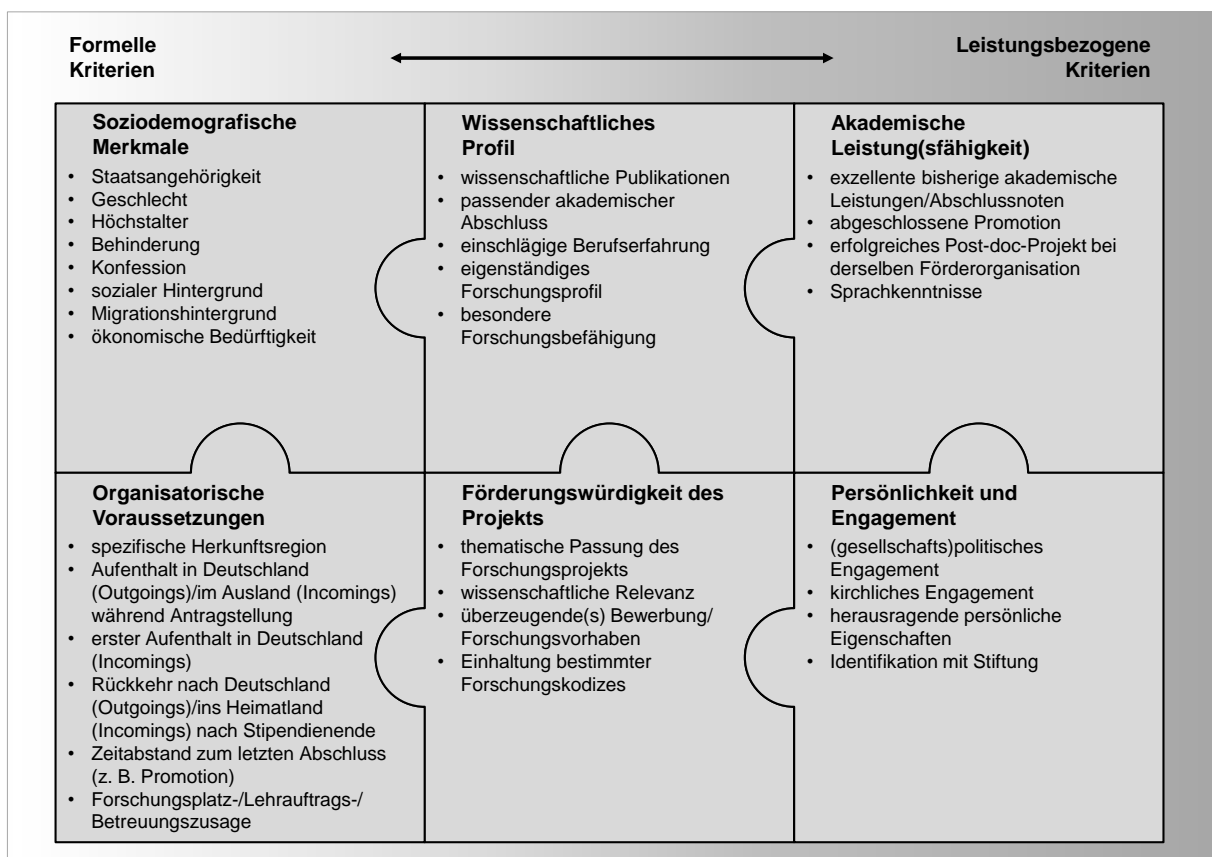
Formelle Kriterien

Leistungsbezogene Kriterien

Soziodemografische Merkmale
- Staatsangehörigkeit
- Geschlecht
- Höchstalter
- Behinderung
- Konfession
- sozialer Hintergrund
- Migrationshintergrund
- ökonomische Bedürftigkeit

Wissenschaftliches Profil
- wissenschaftliche Publikationen
- passender akademischer Abschluss
- einschlägige Berufserfahrung
- eigenständiges Forschungsprofil
- besondere Forschungsbefähigung

Akademische Leistung(sfähigkeit)
- exzellente bisherige akademische Leistungen/Abschlussnoten
- abgeschlossene Promotion
- erfolgreiches Post-doc-Projekt bei derselben Förderorganisation
- Sprachkenntnisse

Organisatorische Voraussetzungen
- spezifische Herkunftsregion
- Aufenthalt in Deutschland (Outgoings)/im Ausland (Incomings) während Antragstellung
- erster Aufenthalt in Deutschland (Incomings)
- Rückkehr nach Deutschland (Outgoings)/ins Heimatland (Incomings) nach Stipendienende
- Zeitabstand zum letzten Abschluss (z. B. Promotion)
- Forschungsplatz-/Lehrauftrags-/Betreuungszusage

Förderungswürdigkeit des Projekts
- thematische Passung des Forschungsprojekts
- wissenschaftliche Relevanz
- überzeugende(s) Bewerbung/ Forschungsvorhaben
- Einhaltung bestimmter Forschungskodizes

Persönlichkeit und Engagement
- (gesellschafts)politisches Engagement
- kirchliches Engagement
- herausragende persönliche Eigenschaften
- Identifikation mit Stiftung